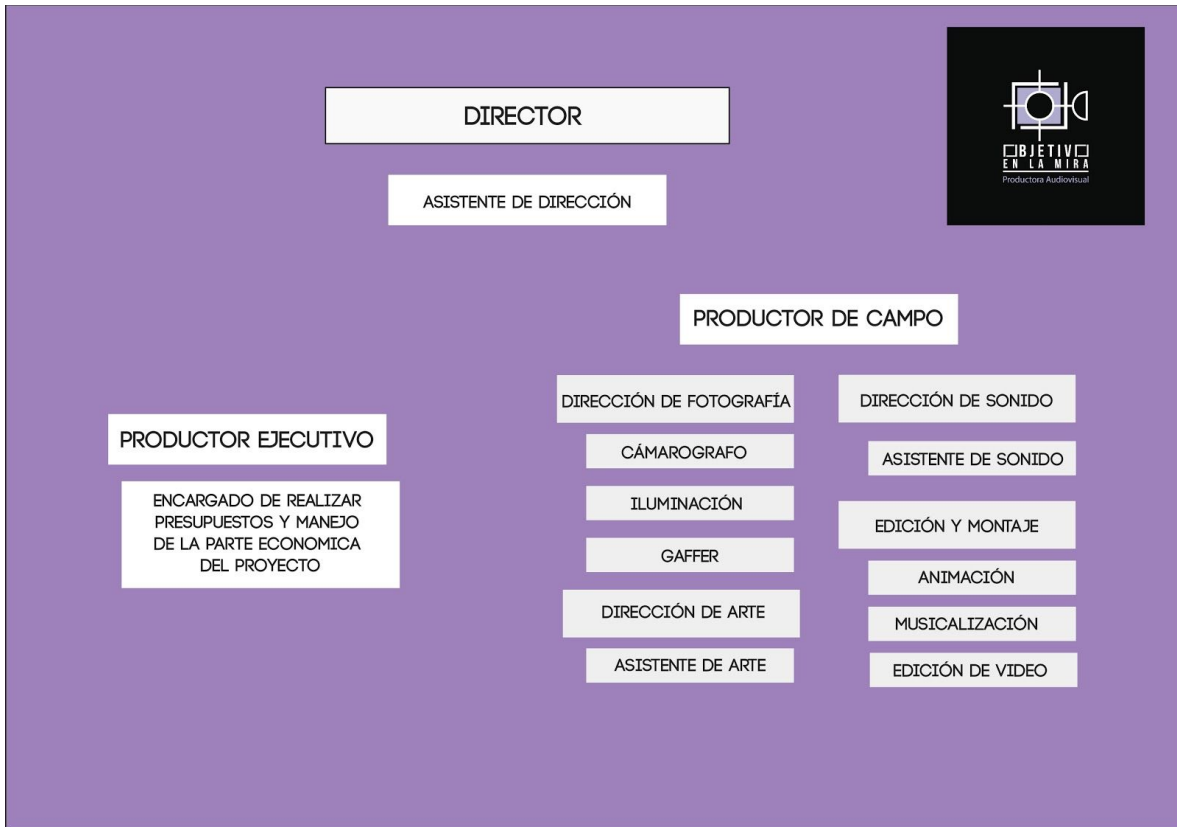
DIRECTOR

ASISTENTE DE DIRECCIÓN

OBJETIVO
EN LA MIRA
Productora Audiovisual

PRODUCTOR DE CAMPO

PRODUCTOR EJECUTIVO

ENCARGADO DE REALIZAR PRESUPUESTOS Y MANEJO DE LA PARTE ECONOMICA DEL PROYECTO

DIRECCIÓN DE FOTOGRAFÍA

CÁMAROGRAFO

ILUMINACIÓN

GAFFER

DIRECCIÓN DE ARTE

ASISTENTE DE ARTE

DIRECCIÓN DE SONIDO

ASISTENTE DE SONIDO

EDICIÓN Y MONTAJE

ANIMACIÓN

MUSICALIZACIÓN

EDICIÓN DE VIDEO